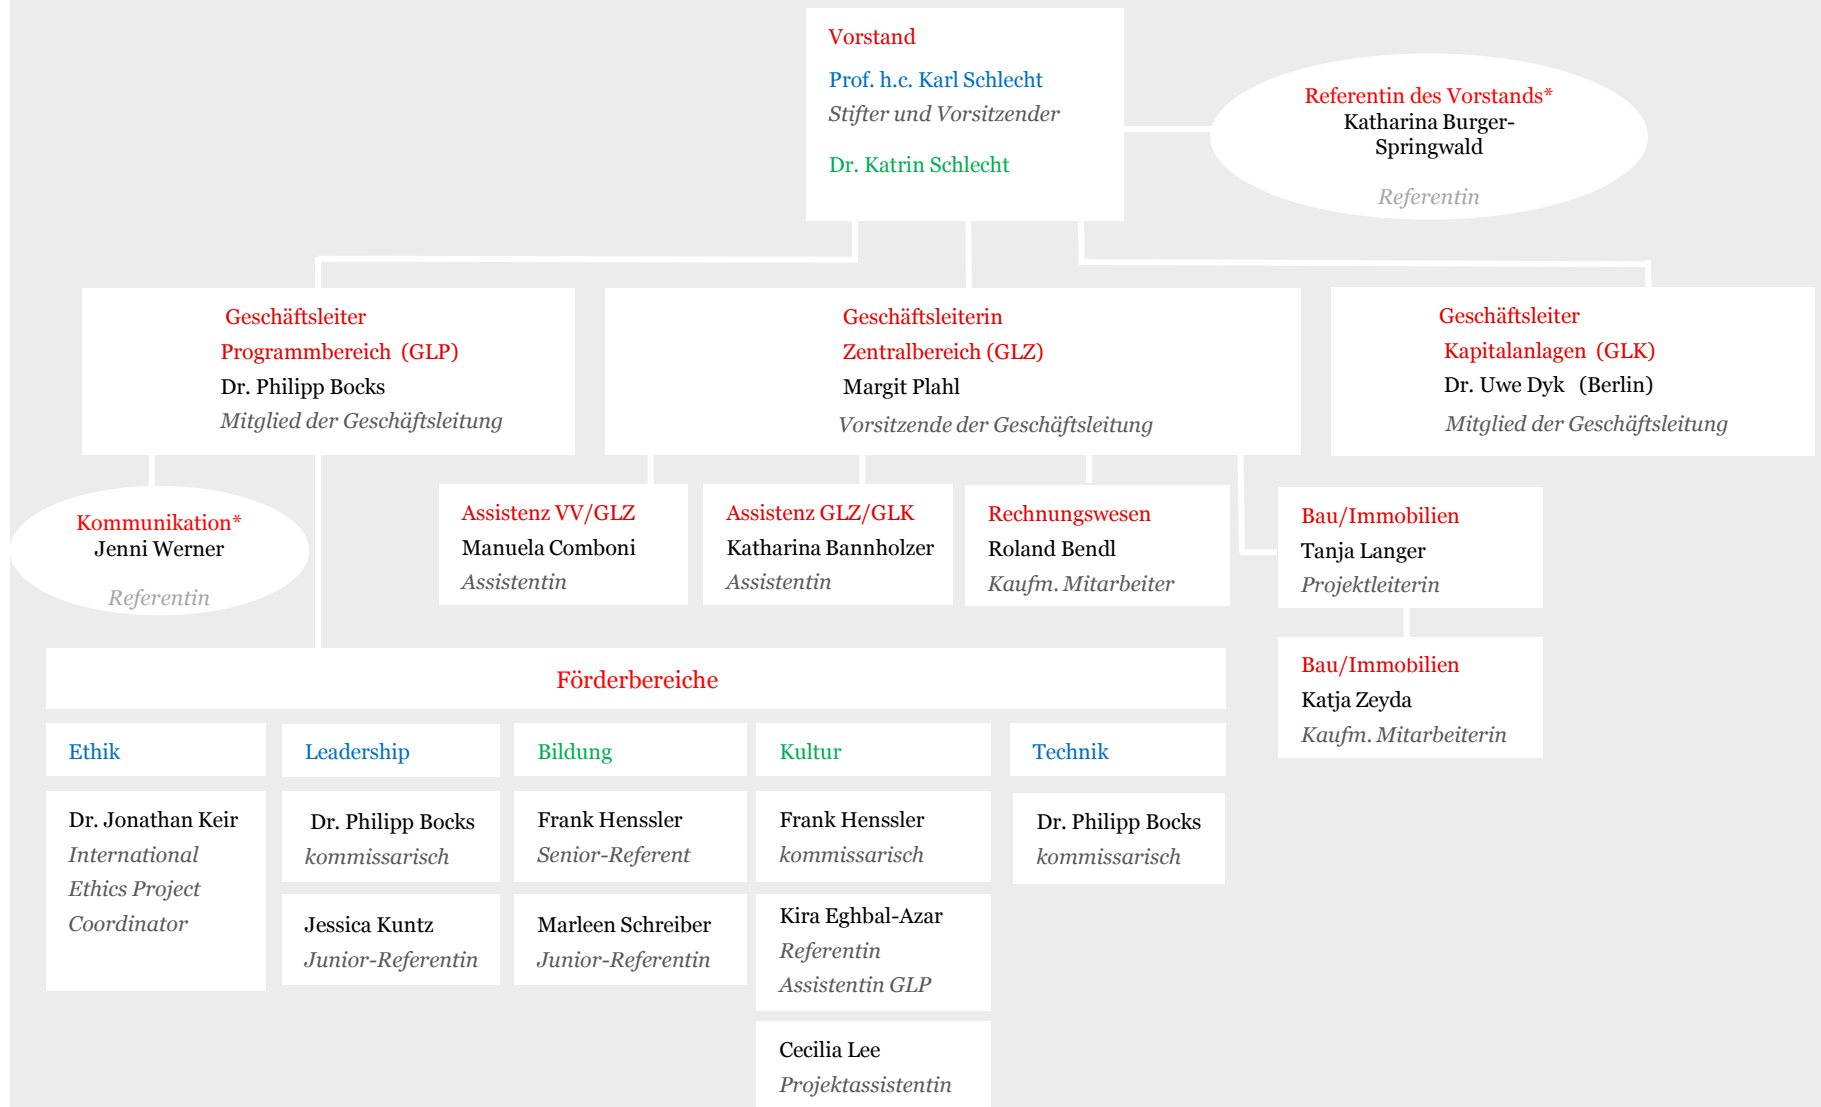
Vorstand

Prof. h.c. Karl Schlecht
Stifter und Vorsitzender

Dr. Katrin Schlecht

Referentin des Vorstands*
Katharina Burger-Springwald
Referentin

Geschäftsleiter
Programmbereich (GLP)
Dr. Philipp Bocks
Mitglied der Geschäftsleitung

Geschäftsleiterin
Zentralbereich (GLZ)
Margit Plahl
Vorsitzende der Geschäftsleitung

Geschäftsleiter
Kapitalanlagen (GLK)
Dr. Uwe Dyk (Berlin)
Mitglied der Geschäftsleitung

Kommunikation*
Jenni Werner
Referentin

Assistenz VV/GLZ
Manuela Comboni
Assistentin

Assistenz GLZ/GLK
Katharina Bannholzer
Assistentin

Rechnungswesen
Roland Bendl
Kaufm. Mitarbeiter

Bau/Immobilien
Tanja Langer
Projektleiterin

Bau/Immobilien
Katja Zeyda
Kaufm. Mitarbeiterin

Förderbereiche

Ethik
Dr. Jonathan Keir
International Ethics Project Coordinator

Leadership
Dr. Philipp Bocks
kommissarisch

Jessica Kuntz
Junior-Referentin

Bildung
Frank Henssler
Senior-Referent

Marleen Schreiber
Junior-Referentin

Kultur
Frank Henssler
kommissarisch

Kira Eghbal-Azar
Referentin
Assistentin GLP

Cecilia Lee
Projektassistentin

Technik
Dr. Philipp Bocks
kommissarisch